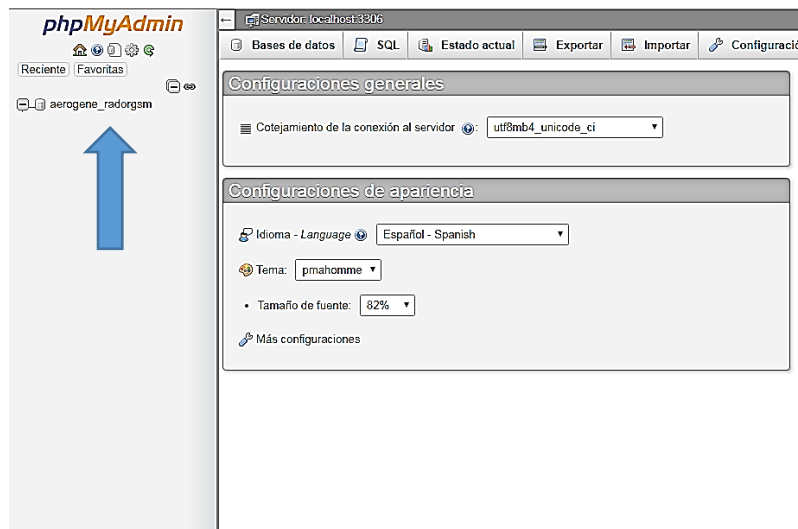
phpMyAdmin

Reciente Favoritas

aerogene_radorgsm

Servidor: localhost:3306

Bases de datos SQL Estado actual Exportar Importar Configuració

Configuraciones generales

Cotejamiento de la conexión al servidor: utf8mb4_unicode_ci

Configuraciones de apariencia

Idioma - *Language* Español - Spanish

Tema: pmahomme

• Tamaño de fuente: 82%

Más configuraciones